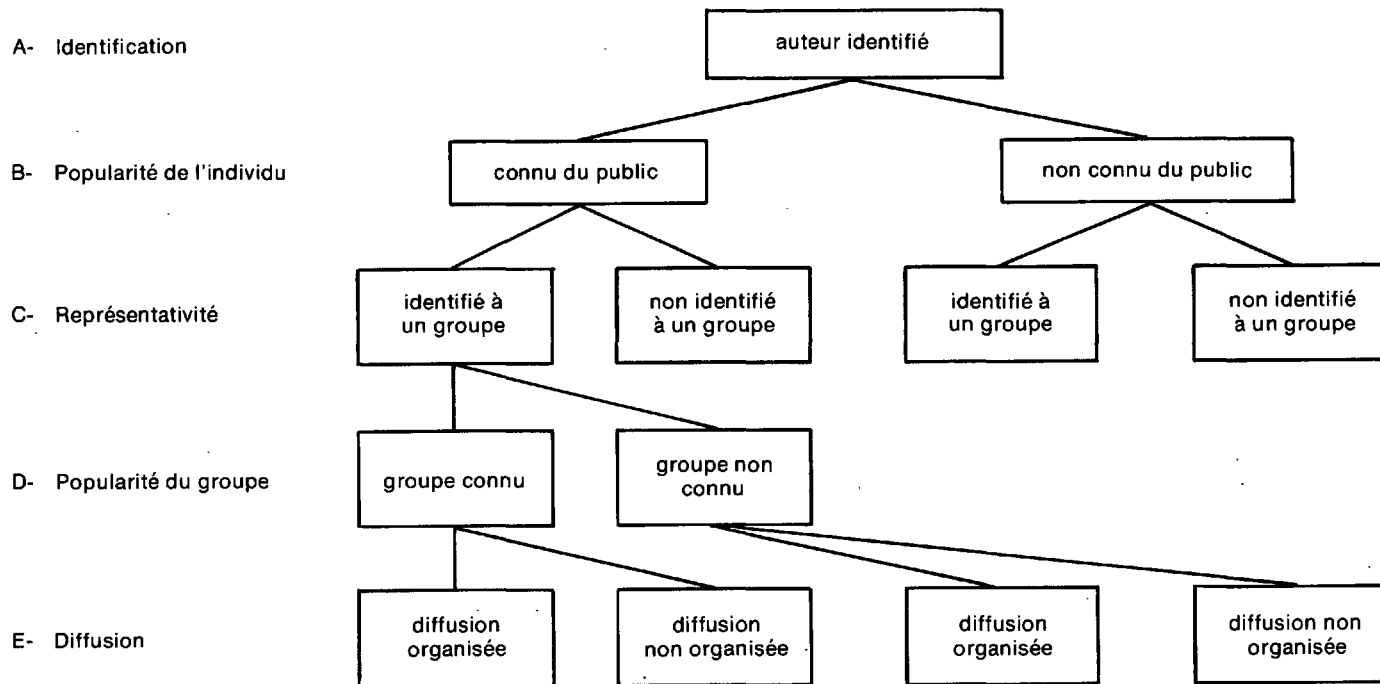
A- Identification

auteur identifié

B- Popularité de l'individu

connu du public

non connu du public

C- Représentativité

identifié à un groupe

non identifié à un groupe

identifié à un groupe

non identifié à un groupe

D- Popularité du groupe

groupe connu

groupe non connu

E- Diffusion

diffusion organisée

diffusion non organisée

diffusion organisée

diffusion non organisée